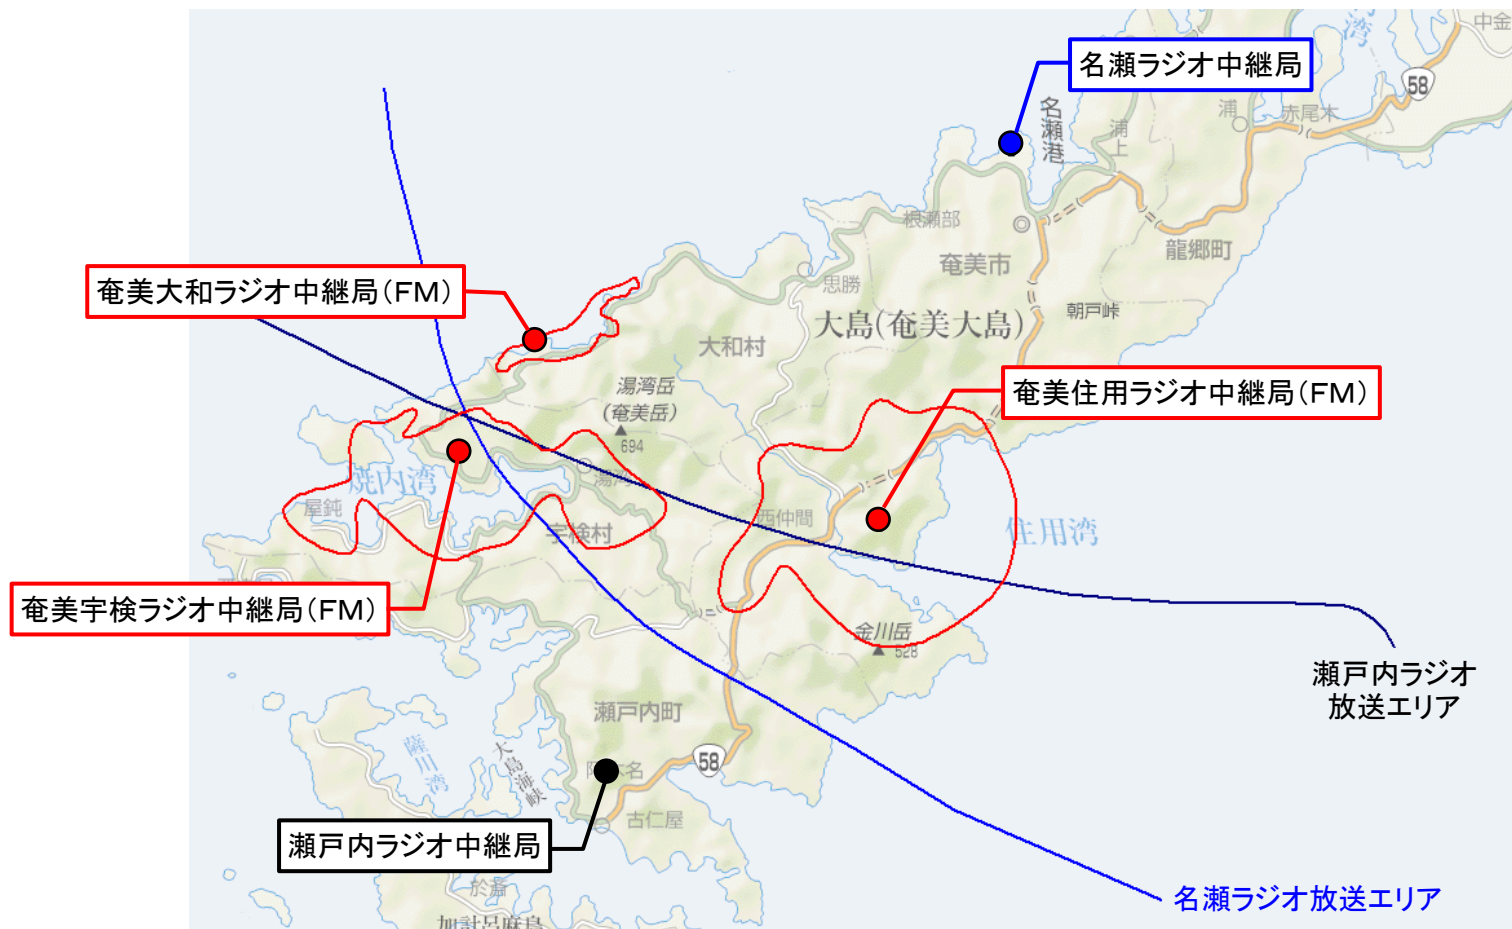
名瀬ラジオ中継局

中金

湾

58

浦

赤尾木

名瀬港

浦上

根瀬部

奄美市

龍郷町

奄美大和ラジオ中継局(FM)

思勝

朝戸峠

大和村

大島(奄美大島)

湯湾岳
(奄美岳)
694

奄美住用ラジオ中継局(FM)

焼内湾

湯湾

屋鈍

宇検村

西仲間

住用湾

奄美宇検ラジオ中継局(FM)

金川岳
528

瀬戸内ラジオ
放送エリア

瀬戸内町

薩川湾

大島海峡

58

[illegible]名

古仁屋

瀬戸内ラジオ中継局

於斉

加計呂麻島

名瀬ラジオ放送エリア